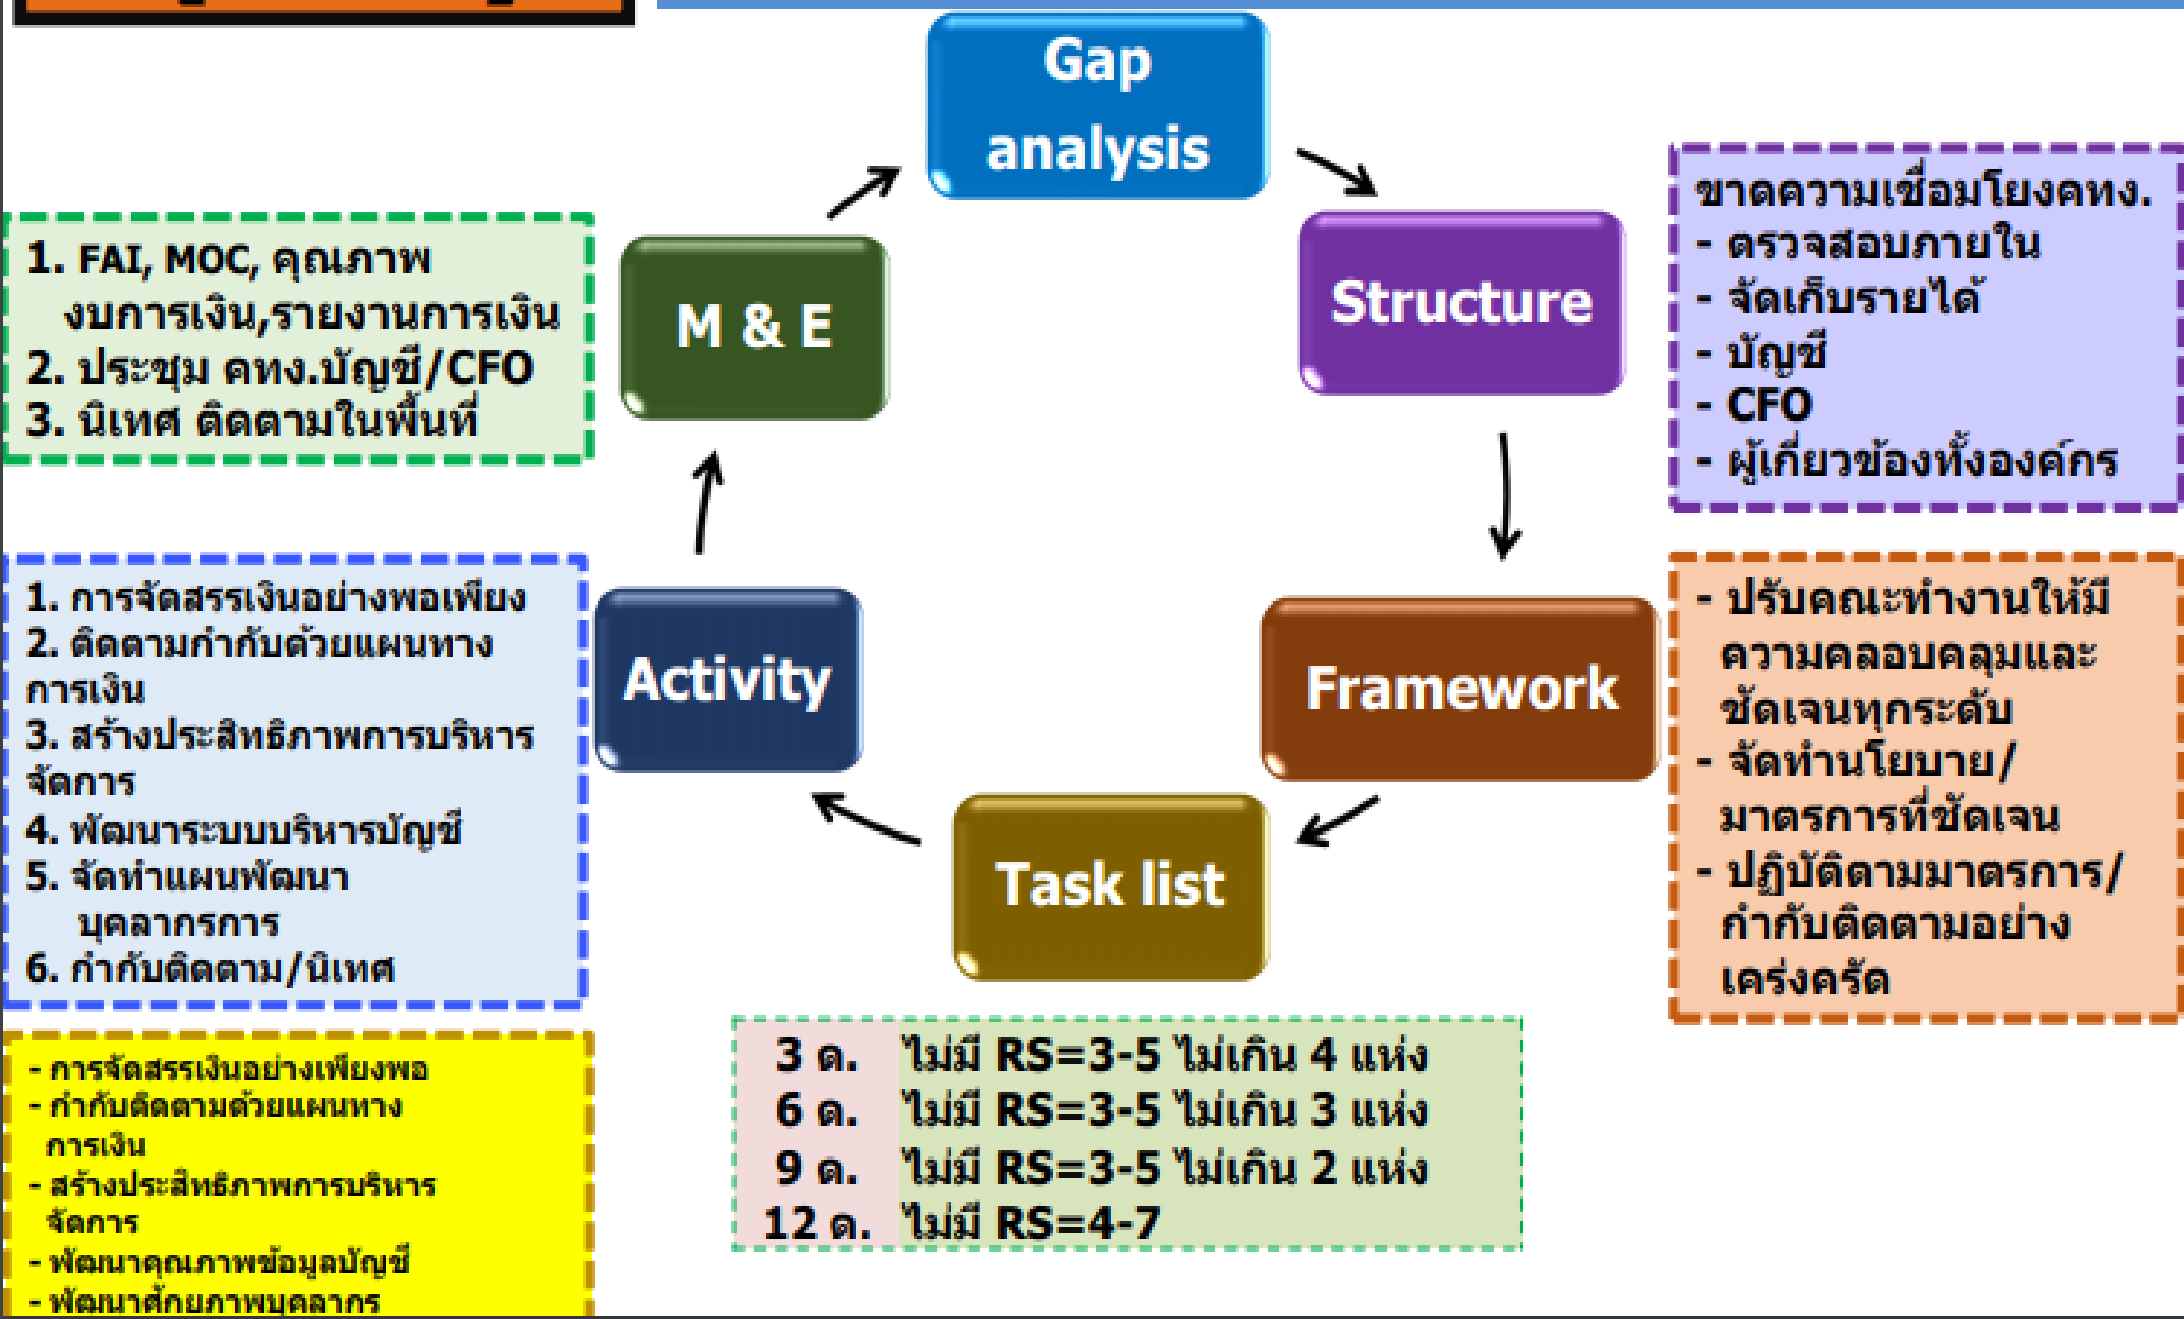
Gap analysis

Structure

Framework

Task list

Activity

M & E

ขาดความเชื่อมโยงคทง.
- ตรวจสอบภายใน
- จัดเก็บรายได้
- บัญชี
- CFO
- ผู้เกี่ยวข้องทั้งองค์กร

- ปรับคณะทำงานให้มีความคลอบคลุมและชัดเจนทุกระดับ
- จัดทำนโยบาย/มาตรการที่ชัดเจน
- ปฏิบัติตามมาตรการ/กำกับติดตามอย่างเคร่งครัด

1. FAI, MOC, คุณภาพ งบการเงิน,รายงานการเงิน
2. ประชุม คทง.บัญชี/CFO
3. นิเทศ ติดตามในพื้นที่

1. การจัดสรรเงินอย่างพอเพียง
2. ติดตามกำกับด้วยแผนทางการเงิน
3. สร้างประสิทธิภาพการบริหารจัดการ
4. พัฒนาระบบบริหารบัญชี
5. จัดทำแผนพัฒนา บุคลากรการ
6. กำกับติดตาม/นิเทศ

- การจัดสรรเงินอย่างเพียงพอ
- กำกับติดตามด้วยแผนทางการเงิน
- สร้างประสิทธิภาพการบริหารจัดการ
- พัฒนาคุณภาพข้อมูลบัญชี
- พัฒนาศักยภาพบุคลากร

| 3 ด. | ไม่มี RS=3-5 ไม่เกิน 4 แห่ง |
|---|---|
| 6 ด. | ไม่มี RS=3-5 ไม่เกิน 3 แห่ง |
| 9 ด. | ไม่มี RS=3-5 ไม่เกิน 2 แห่ง |
| 12 ด. | ไม่มี RS=4-7 |